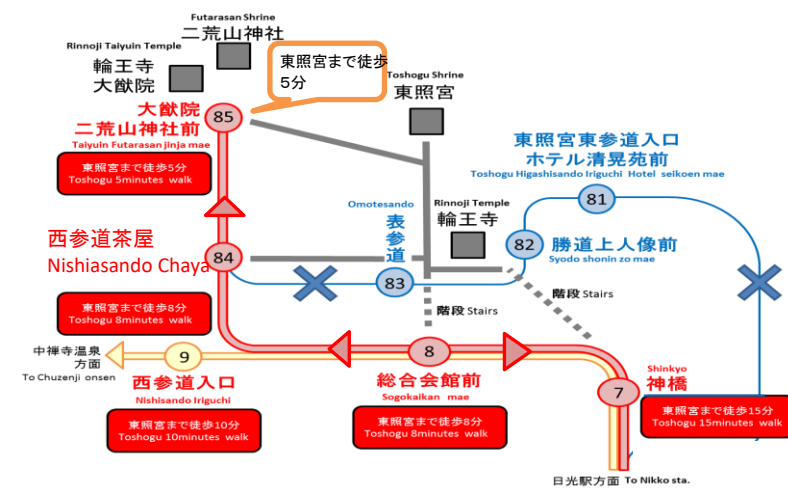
Futarasan Shrine
二荒山神社

Rinnoji Taiyuin Temple
輪王寺
大猷院

東照宮まで徒歩5分

Toshogu Shrine
東照宮

大猷院
二荒山神社前
85
Taiyuin Futarasan jinja mae

東照宮まで徒歩5分
Toshogu 5minutes walk

東照宮東参道入口
ホテル清晃苑前
Toshogu Higashisando Iriguchi Hotel seikoen mae

81

Omotesando
表参道

Rinnoji Temple
輪王寺

82
勝道上人像前
Syodo shonin zo mae

西参道茶屋
Nishiasando Chaya

84

83

階段 Stairs

階段 Stairs

東照宮まで徒歩8分
Toshogu 8minutes walk

中禅寺温泉方面
To Chuzenji onsen

9

8

7

Shinkyo
神橋

西参道入口
Nishisando Iriguchi

総合会館前
Sogokaikan mae

東照宮まで徒歩10分
Toshogu 10minutes walk

東照宮まで徒歩8分
Toshogu 8minutes walk

東照宮まで徒歩15分
Toshogu 15minutes walk

日光駅方面 To Nikko sta.